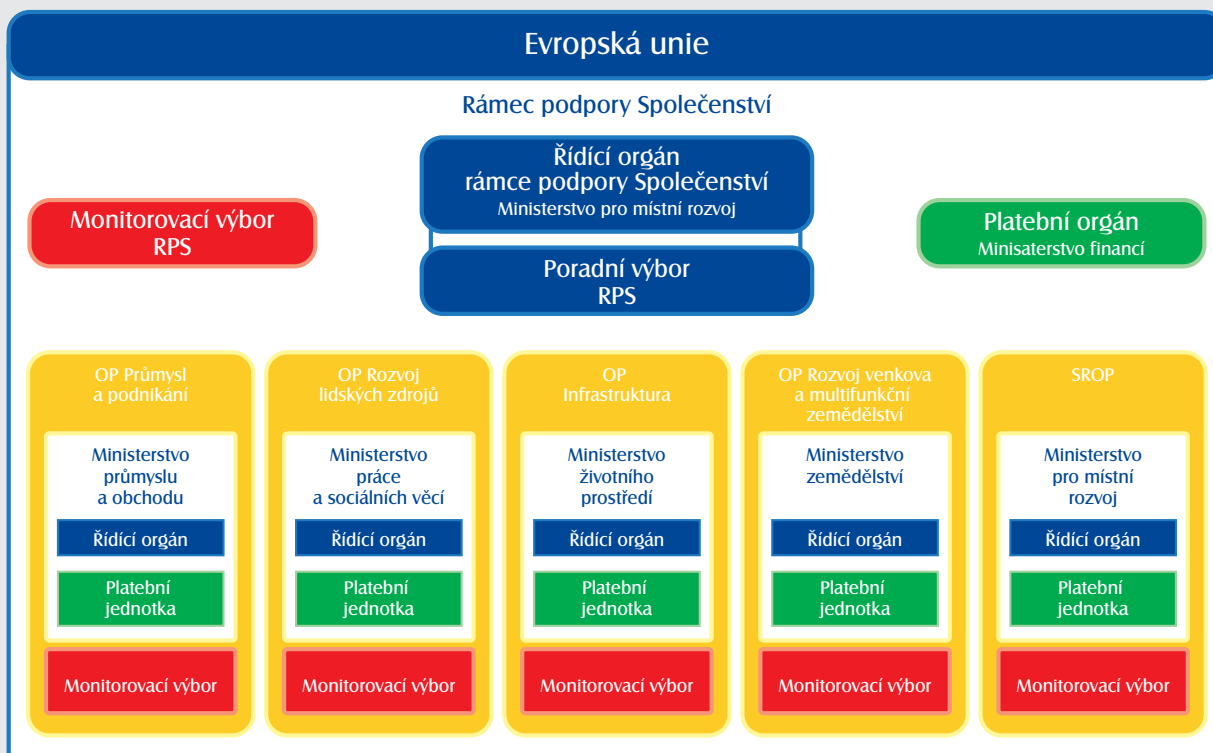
Evropská unie

Rámec podpory Společenství

Řídící orgán
rámce podpory Společenství
Ministerstvo pro místní rozvoj

Monitorovací výbor
RPS

Platební orgán
Minisaterstvo financí

Poradní výbor
RPS

OP Průmysl
a podnikání

Ministerstvo
průmyslu
a obchodu

Řídící orgán

Platební
jednotka

Monitorovací výbor

OP Rozvoj
lidských zdrojů

Ministerstvo
práce
a sociálních věcí

Řídící orgán

Platební
jednotka

Monitorovací výbor

OP
Infrastruktura

Ministerstvo
životního
prostředí

Řídící orgán

Platební
jednotka

Monitorovací výbor

OP Rozvoj venkova
a multifunkční
zemědělství

Ministerstvo
zemědělství

Řídící orgán

Platební
jednotka

Monitorovací výbor

SROP

Ministerstvo
pro místní
rozvoj

Řídící orgán

Platební
jednotka

Monitorovací výbor